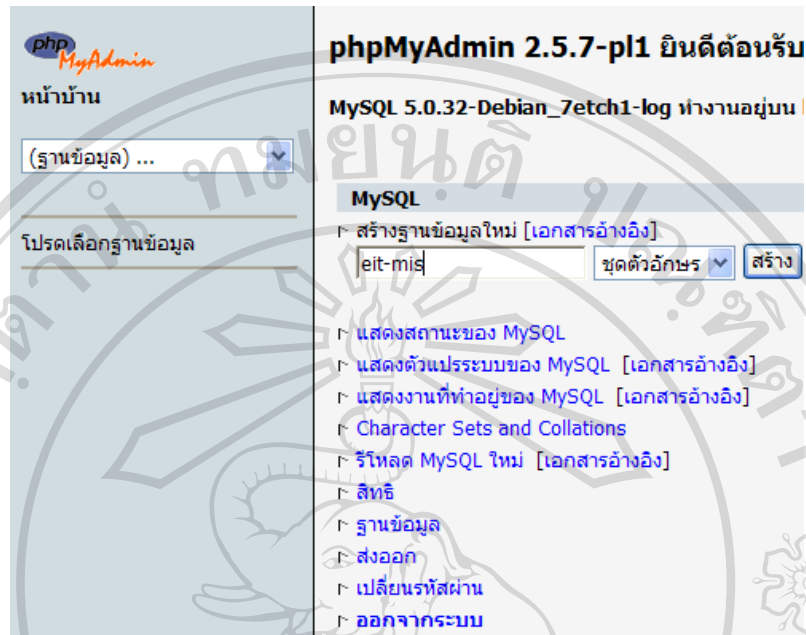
php MyAdmin

หน้าบ้าน

(ฐานข้อมูล) ...

โปรดเลือกฐานข้อมูล

phpMyAdmin 2.5.7-pl1 ยินดีต้อนรับ

MySQL 5.0.32-Debian_7etch1-log ทำงานอยู่บน

MySQL

สร้างฐานข้อมูลใหม่ [เอกสารอ้างอิง]

eit-mis

ชุดตัวอักษร

สร้าง

แสดงสถานะของ MySQL

แสดงตัวแปรระบบของ MySQL [เอกสารอ้างอิง]

แสดงงานที่ทำอยู่ของ MySQL [เอกสารอ้างอิง]

Character Sets and Collations

รีโหลด MySQL ใหม่ [เอกสารอ้างอิง]

สิทธิ

ฐานข้อมูล

ส่งออก

เปลี่ยนรหัสผ่าน

ออกจากระบบ